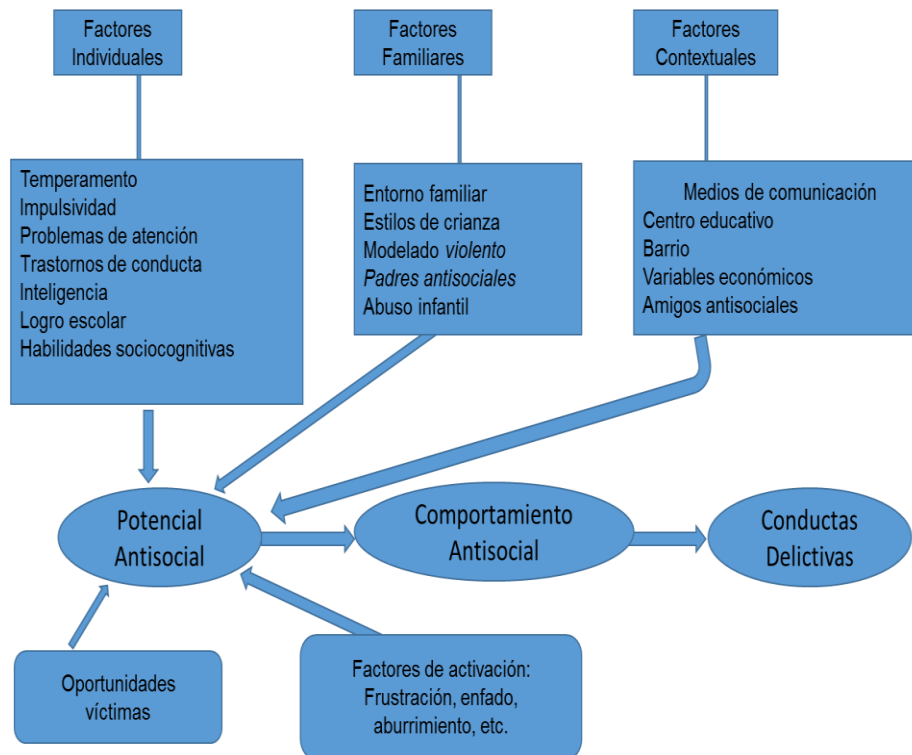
Factores Individuales

Factores Familiares

Factores Contextuales

Temperamento
Impulsividad
Problemas de atención
Trastornos de conducta
Inteligencia
Logro escolar
Habilidades sociocognitivas

Entorno familiar
Estilos de crianza
Modelado *violento*
*Padres antisociales*
Abuso infantil

Medios de comunicación
Centro educativo
Barrio
Variables económicos
Amigos antisociales

Potencial Antisocial

Comportamiento Antisocial

Conductas Delictivas

Oportunidades víctimas

Factores de activación: Frustración, enfado, aburrimiento, etc.